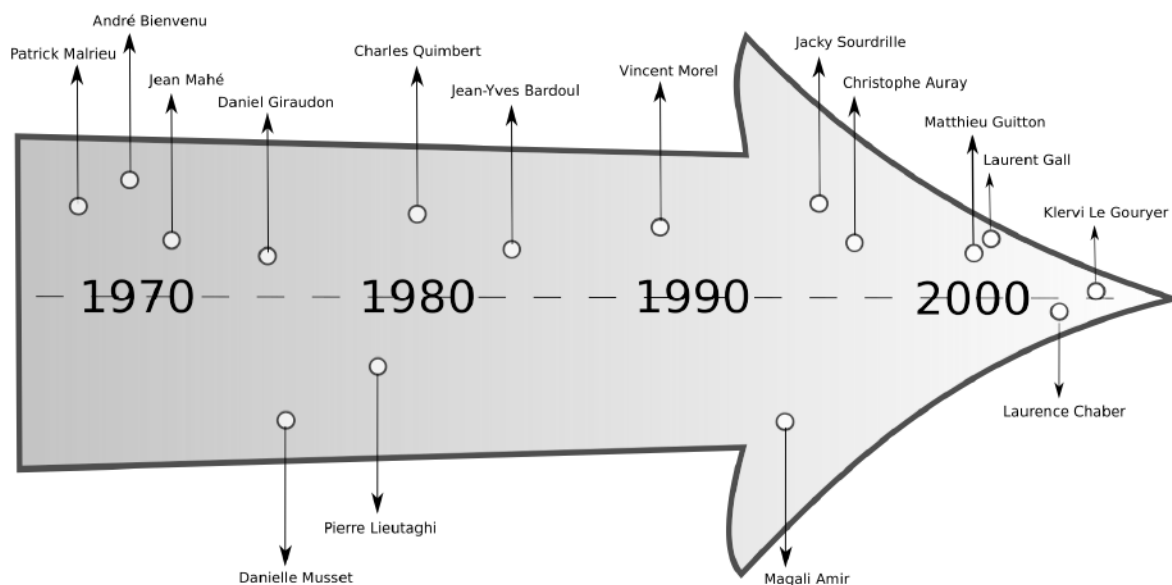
André Bienvenu
Patrick Malrieu
Jean Mahé
Daniel Giraudon
Charles Quimbert
Jean-Yves Bardoul
Vincent Morel
Jacky Sourdrille
Christophe Auray
Matthieu Guitton
Laurent Gall
Klervi Le Gouryer

1970
1980
1990
2000

Laurence Chaber
Pierre Lieutaghi
Danielle Musset
Magali Amir